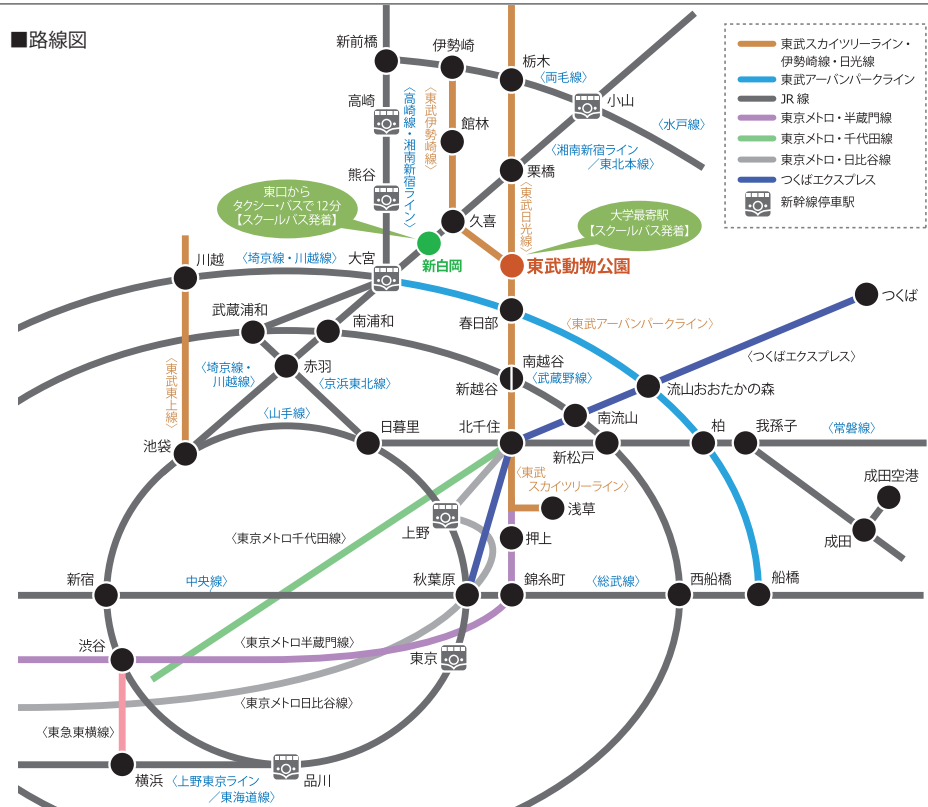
■路線図

東武スカイツリーライン・伊勢崎線・日光線
東武アーバンパークライン
JR 線
東京メトロ・半蔵門線
東京メトロ・千代田線
東京メトロ・日比谷線
つくばエクスプレス
新幹線停車駅

新前橋
伊勢崎
栃木
〈両毛線〉
小山
〈水戸線〉
高崎
〈高崎線・湘南新宿ライン〉
〈東武伊勢崎線〉
館林
〈湘南新宿ライン／東北本線〉
熊谷
栗橋
〈東武日光線〉
東口から
タクシー・バスで12分
【スクールバス発着】
久喜
大学最寄駅
【スクールバス発着】
川越
〈埼京線・川越線〉
大宮
新白岡
東武動物公園
春日部
つくば
武蔵浦和
南浦和
〈東武アーバンパークライン〉
〈東武東上線〉
〈つくばエクスプレス〉
〈埼京線・川越線〉
赤羽
〈京浜東北線〉
南越谷
〈武蔵野線〉
新越谷
流山おおたかの森
〈山手線〉
南流山
日暮里
北千住
柏
我孫子
〈常磐線〉
池袋
新松戸
〈東武スカイツリーライン〉
成田空港
浅草
〈東京メトロ千代田線〉
上野
押上
成田
新宿
〈中央線〉
秋葉原
錦糸町
〈総武線〉
西船橋
船橋
渋谷
〈東京メトロ半蔵門線〉
東京
〈東京メトロ日比谷線〉
〈東急東横線〉
横浜
〈上野東京ライン／東海道線〉
品川